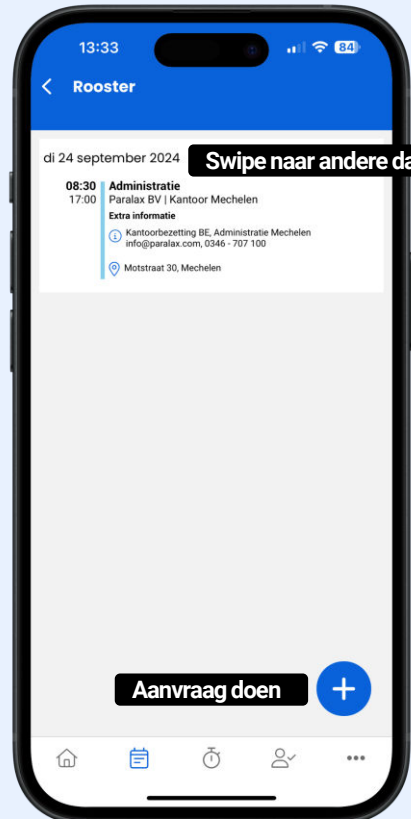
13:33
84

Rooster

di 24 september 2024
Swipe naar andere da

08:30
17:00
Administratie
Paralax BV | Kantoor Mechelen
Extra informatie
Kantoorbezetting BE, Administratie Mechelen
info@paralax.com, 0346 - 707 100
Motstraat 30, Mechelen

Aanvraag doen
+